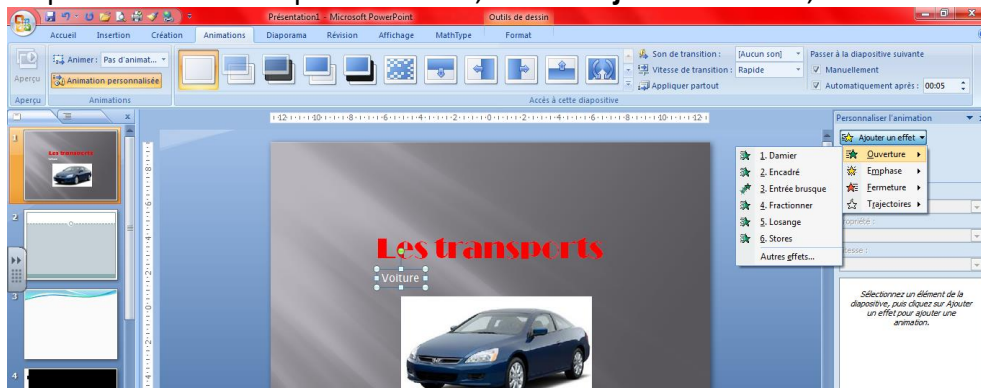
Présentation1 - Microsoft PowerPoint
Outils de dessin
Accueil
Insertion
Création
Animations
Diaporama
Révision
Affichage
MathType
Format
Aperçu
Animer : Pas d'animat...
Animation personnalisée
Aperçu
Animations
Son de transition : [Aucun son]
Vitesse de transition : Rapide
Appliquer partout
Passer à la diapositive suivante
Manuellement
Automatiquement après : 00:05
Accès à cette diapositive
·12·1·10·1·8·1·6·1·4·1·2·1·0·1·2·1·4·1·6·1·8·1·10·1·12·
Personnaliser l'animation
Ajouter un effet
Ouverture
Emphase
Fermeture
Trajectoires
1. Damier
2. Encadré
3. Entrée brusque
4. Fractionner
5. Losange
6. Stores
Autres effets...
Les transports
Voiture
Les transports
Sélectionnez un élément de la diapositive, puis cliquez sur Ajouter un effet pour ajouter une animation.
1
2
3
4